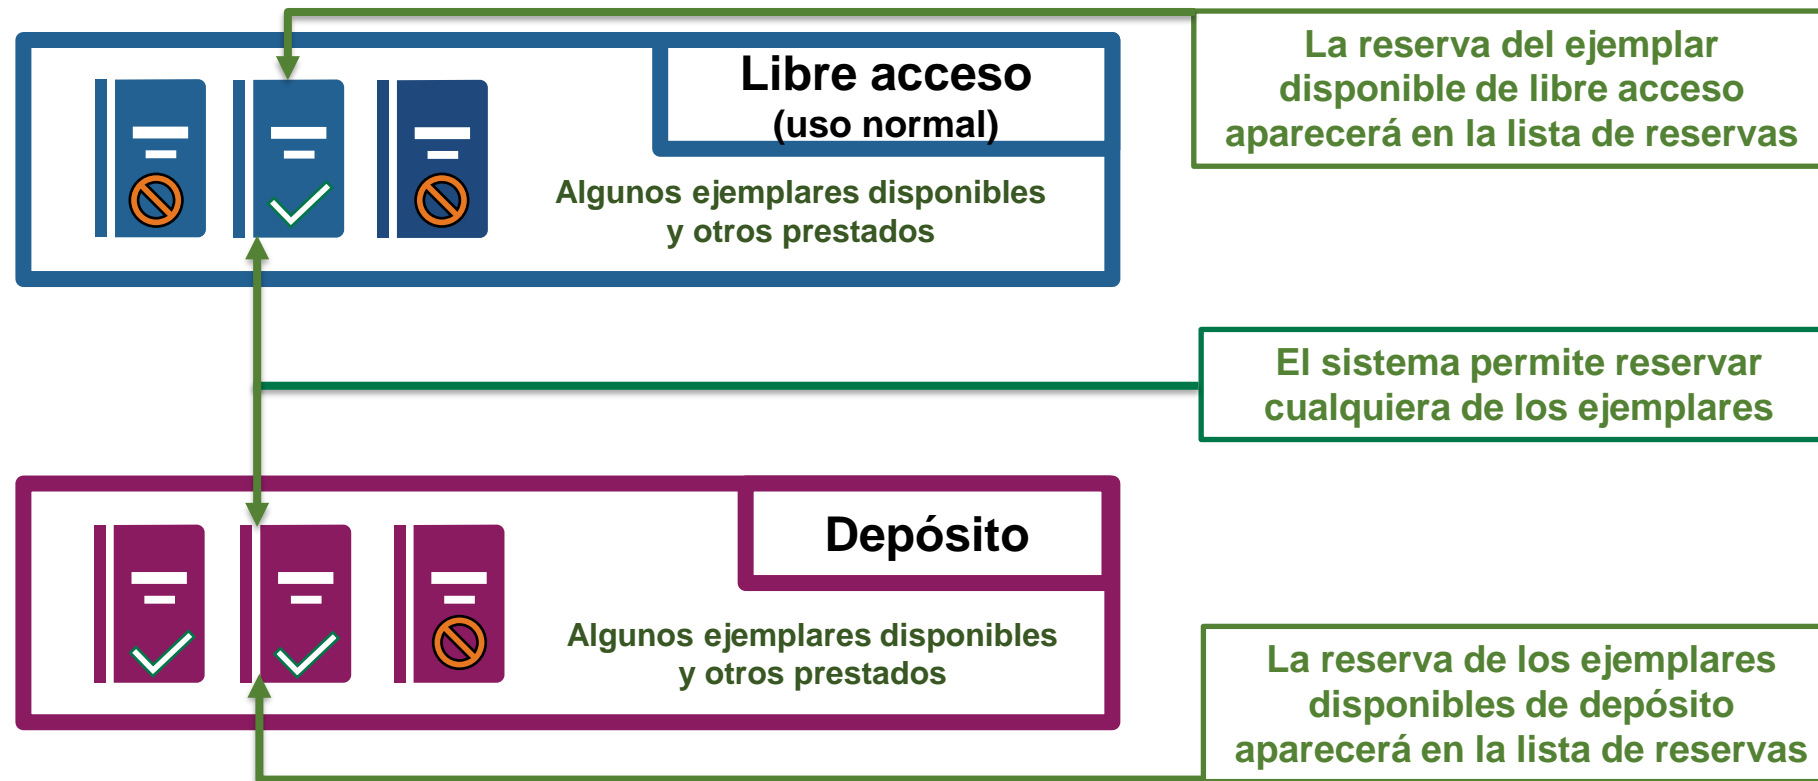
Libre acceso
(uso normal)

Algunos ejemplares disponibles y otros prestados

La reserva del ejemplar disponible de libre acceso aparecerá en la lista de reservas

El sistema permite reservar cualquiera de los ejemplares

Depósito

Algunos ejemplares disponibles y otros prestados

La reserva de los ejemplares disponibles de depósito aparecerá en la lista de reservas